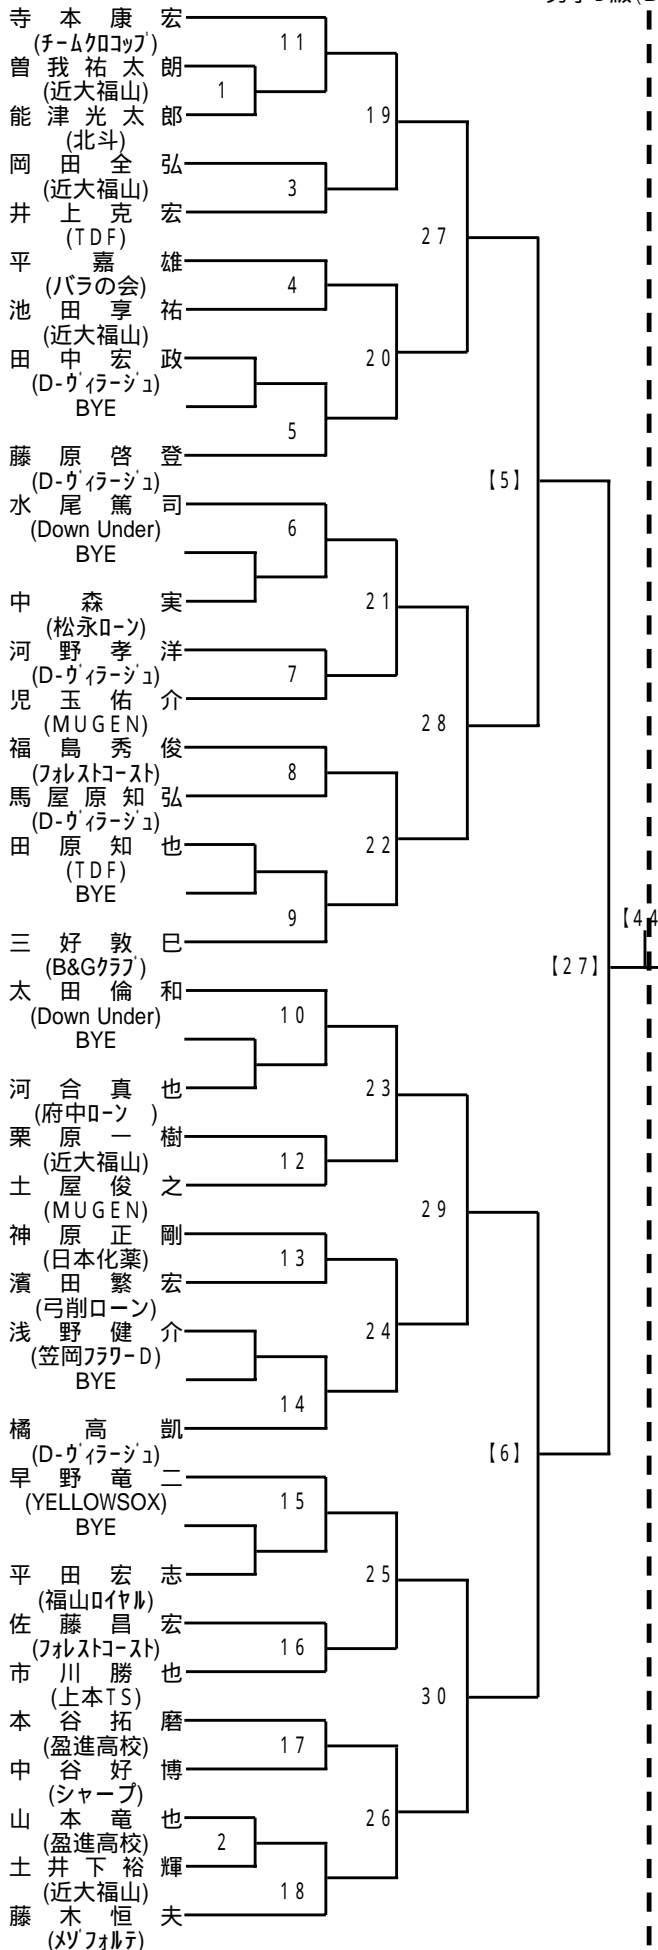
男子 C 級(1
寺本康宏
(ﾁｰﾑｸﾛｺｯﾌﾟ)
曽我祐太朗
(近大福山)
能津光太郎
(北斗)
岡田全弘
(近大福山)
井上克宏
(TDF)
平嘉雄
(バラの会)
池田享祐
(近大福山)
田中宏政
(D-ｳﾞｨﾗｰｼﾞｭ)
BYE
藤原啓登
(D-ｳﾞｨﾗｰｼﾞｭ)
水尾篤司
(Down Under)
BYE
中森実
(松永ﾛｰﾝ)
河野孝洋
(D-ｳﾞｨﾗｰｼﾞｭ)
児玉佑介
(MUGEN)
福島秀俊
(ﾌｫﾚｽﾄｺｰｽﾄ)
馬屋原知弘
(D-ｳﾞｨﾗｰｼﾞｭ)
田原知也
(TDF)
BYE
三好敦巳
(B&Gｸﾗﾌﾞ)
太田倫和
(Down Under)
BYE
河合真也
(府中ﾛｰﾝ )
栗原一樹
(近大福山)
土屋俊之
(MUGEN)
神原正剛
(日本化薬)
濱田繁宏
(弓削ローン)
浅野健介
(笠岡ﾌﾗﾜｰD)
BYE
橘高凱
(D-ｳﾞｨﾗｰｼﾞｭ)
早野竜二
(YELLOWSOX)
BYE
平田宏志
(福山ﾛｲﾔﾙ)
佐藤昌宏
(ﾌｫﾚｽﾄｺｰｽﾄ)
市川勝也
(上本TS)
本谷拓磨
(盈進高校)
中谷好博
(シャープ)
山本竜也
(盈進高校)
土井下裕輝
(近大福山)
藤木恒夫
(ﾒｿﾞﾌｫﾙﾃ)
11
1
19
3
27
4
20
5
【5】
6
21
7
28
8
22
9
【44
【27】
10
23
12
29
13
24
14
【6】
15
25
16
30
17
26
2
18